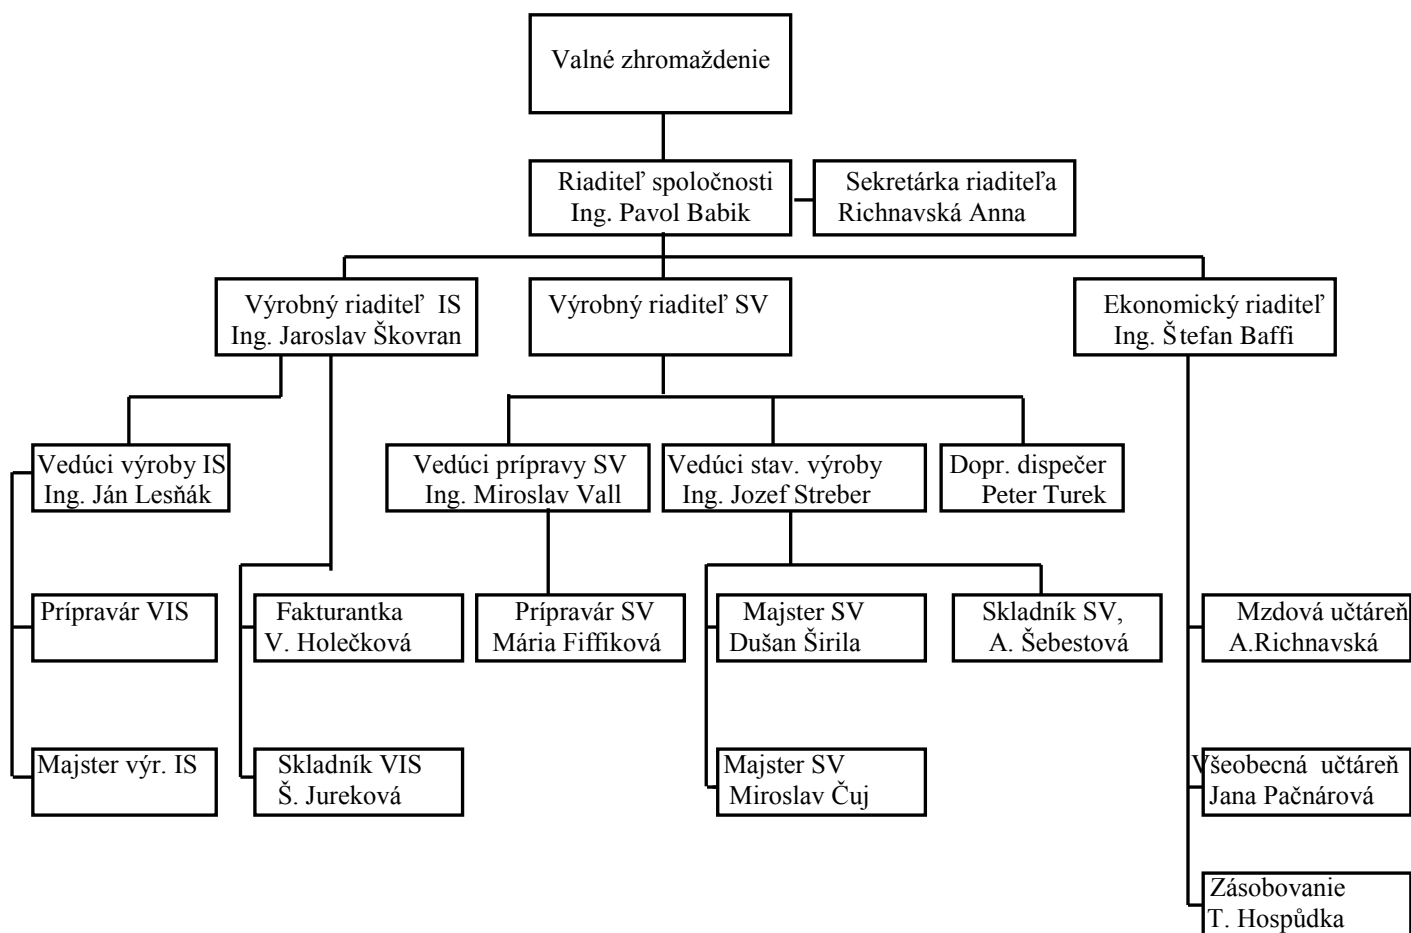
Valné zhromaždenie

Riaditeľ spoločnosti
Ing. Pavol Babik

Sekretárka riaditeľa
Richnavská Anna

Výrobný riaditeľ IS
Ing. Jaroslav Škovran

Výrobný riaditeľ SV

Ekonomický riaditeľ
Ing. Štefan Baffi

Vedúci výroby IS
Ing. Ján Lesňák

Vedúci prípravy SV
Ing. Miroslav Vall

Vedúci stav. výroby
Ing. Jozef Streber

Dopr. dispečer
Peter Turek

Prípravár VIS

Fakturantka
V. Holečková

Prípravár SV
Mária Fiffiková

Majster SV
Dušan Širila

Skladník SV,
A. Šebestová

Mzdová učtáreň
A.Richnavská

Majster výr. IS

Skladník VIS
Š. Jureková

Majster SV
Miroslav Čuj

Všeobecná učtáreň
Jana Pačnárová

Zásobovanie
T. Hospůdka